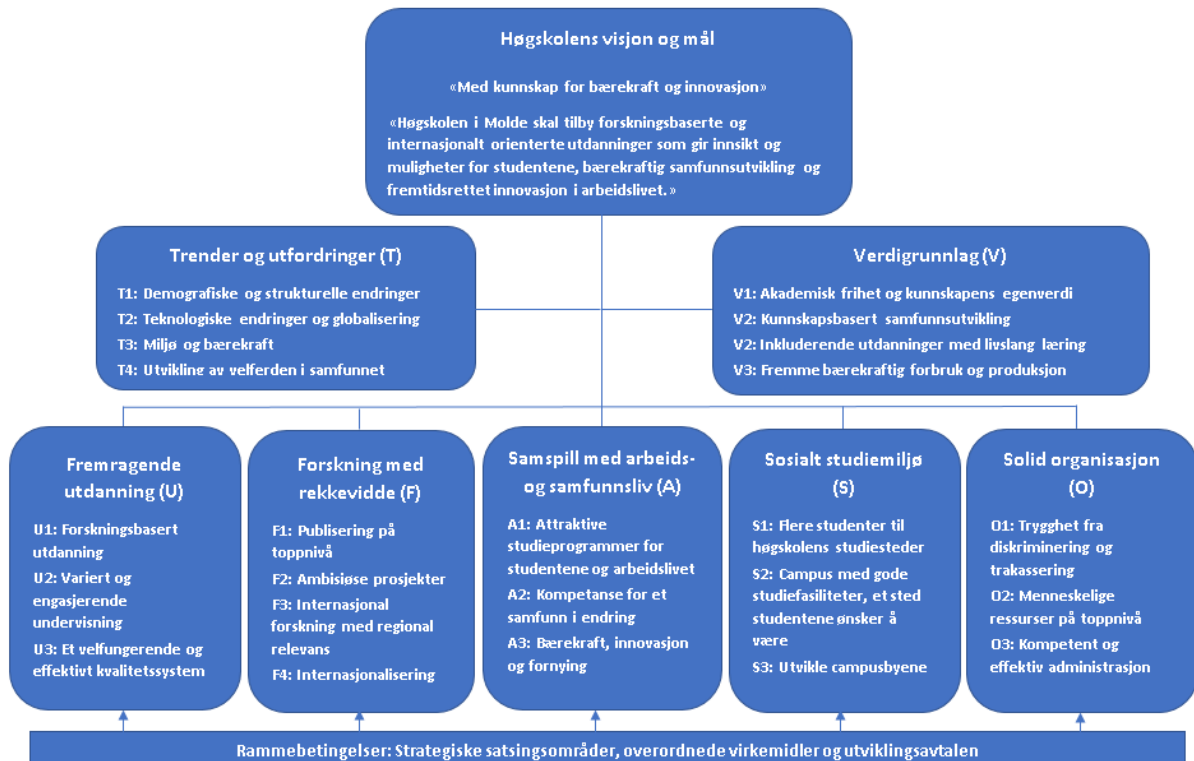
Høgskolens visjon og mål

«Med kunnskap for bærekraft og innovasjon»

«Høgskolen i Molde skal tilby forskningsbaserte og internasjonalt orienterte utdanninger som gir innsikt og muligheter for studentene, bærekraftig samfunnsutvikling og fremtidsrettet innovasjon i arbeidslivet.»

Trender og utfordringer (T)

T1: Demografiske og strukturelle endringer
T2: Teknologiske endringer og globalisering
T3: Miljø og bærekraft
T4: Utvikling av velferden i samfunnet

Verdigrunnlag (V)

V1: Akademisk frihet og kunnskapens egenverdi
V2: Kunnskapsbasert samfunnsutvikling
V2: Inkluderende utdanninger med livslang læring
V3: Fremme bærekraftig forbruk og produksjon

Fremragende utdanning (U)

U1: Forskningsbasert utdanning
U2: Variert og engasjerende undervisning
U3: Et velfungerende og effektivt kvalitetssystem

Forskning med rekkevidde (F)

F1: Publisering på toppnivå
F2: Ambisiøse prosjekter
F3: Internasjonal forskning med regional relevans
F4: Internasjonalisering

Samspill med arbeids- og samfunnsliv (A)

A1: Attraktive studieprogrammer for studentene og arbeidslivet
A2: Kompetanse for et samfunn i endring
A3: Bærekraft, innovasjon og fornying

Sosialt studiemiljø (S)

S1: Flere studenter til høgskolens studiesteder
S2: Campus med gode studiefasiliteter, et sted studentene ønsker å være
S3: Utvikle campusbyene

Solid organisasjon (O)

O1: Trygghet fra diskriminering og trakassering
O2: Menneskelige ressurser på toppnivå
O3: Kompetent og effektiv administrasjon

Rammebetingelser: Strategiske satsingsområder, overordnede virkemidler og utviklingsavtalen